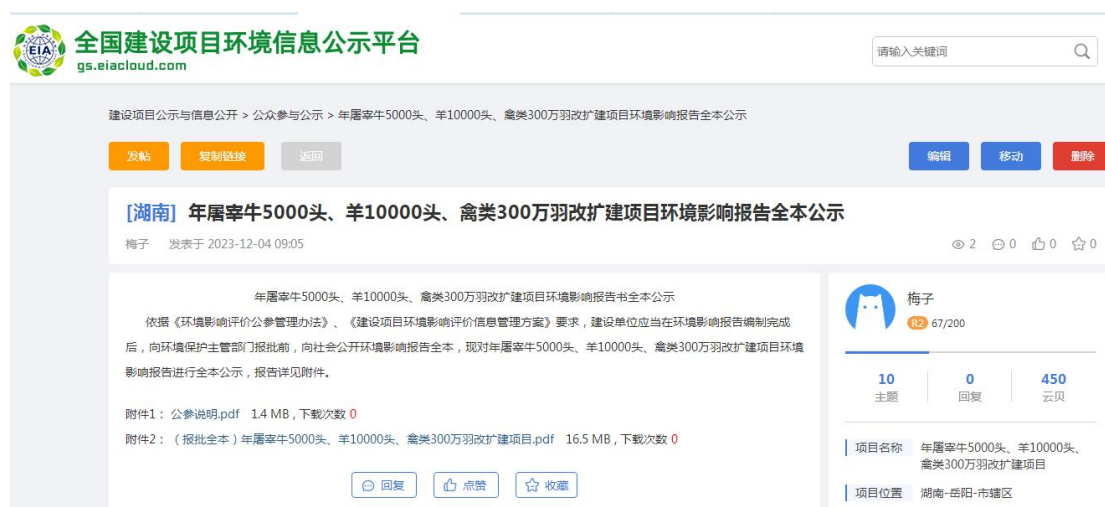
EIA 全国建设项目环境信息公示平台
gs.eiacloud.com

请输入关键词

建设项目公示与信息公开 > 公众参与公示 > 年屠宰牛5000头、羊10000头、禽类300万羽改扩建项目环境影响报告全本公示

发帖 复制链接 返回

编辑 移动 删除

[湖南] 年屠宰牛5000头、羊10000头、禽类300万羽改扩建项目环境影响报告全本公示

梅子 发表于 2023-12-04 09:05

2 0 0 0

年屠宰牛5000头、羊10000头、禽类300万羽改扩建项目环境影响报告书全本公示

依据《环境影响评价公参管理办法》、《建设项目环境影响评价信息管理方案》要求，建设单位应当在环境影响报告编制完成后，向环境保护主管部门报批前，向社会公开环境影响报告全本，现对年屠宰牛5000头、羊10000头、禽类300万羽改扩建项目环境影响报告进行全本公示，报告详见附件。

附件1：公参说明.pdf 1.4 MB，下载次数 0

附件2：（报批全本）年屠宰牛5000头、羊10000头、禽类300万羽改扩建项目.pdf 16.5 MB，下载次数 0

回复 点赞 收藏

梅子
R2 67/200

| 10 | 0 | 450 |
|---|---|---|
| 主题 | 回复 | 云贝 |

项目名称 年屠宰牛5000头、羊10000头、禽类300万羽改扩建项目

项目位置 湖南-岳阳-市辖区